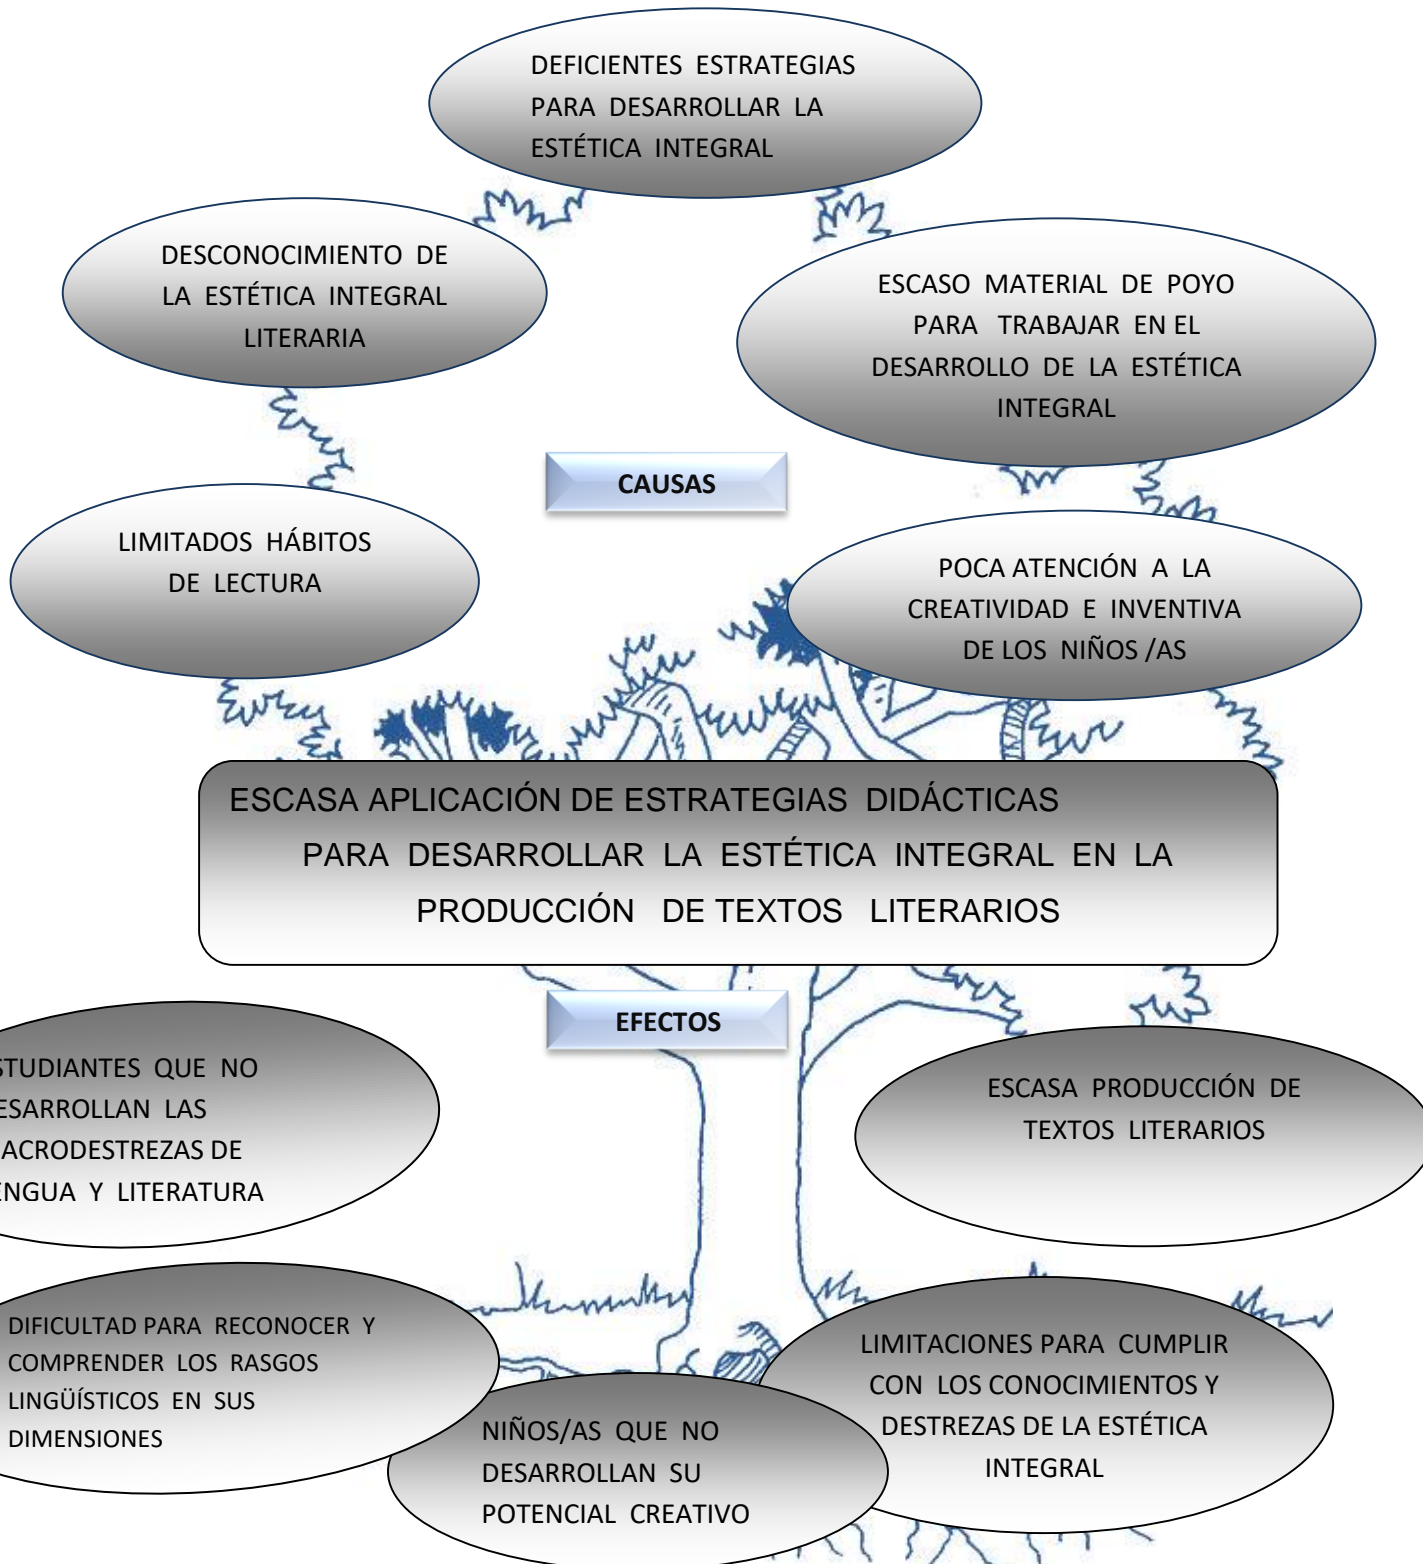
DEFICIENTES ESTRATEGIAS PARA DESARROLLAR LA ESTÉTICA INTEGRAL

DESCONOCIMIENTO DE LA ESTÉTICA INTEGRAL LITERARIA

ESCASO MATERIAL DE POYO PARA TRABAJAR EN EL DESARROLLO DE LA ESTÉTICA INTEGRAL

CAUSAS

LIMITADOS HÁBITOS DE LECTURA

POCA ATENCIÓN A LA CREATIVIDAD E INVENTIVA DE LOS NIÑOS /AS

ESCASA APLICACIÓN DE ESTRATEGIAS DIDÁCTICAS PARA DESARROLLAR LA ESTÉTICA INTEGRAL EN LA PRODUCCIÓN DE TEXTOS LITERARIOS

EFECTOS

STUDIANTES QUE NO ESARROLLAN LAS ACRODESTREZAS DE NGUA Y LITERATURA

ESCASA PRODUCCIÓN DE TEXTOS LITERARIOS

DIFICULTAD PARA RECONOCER Y COMPRENDER LOS RASGOS LINGÜÍSTICOS EN SUS DIMENSIONES

LIMITACIONES PARA CUMPLIR CON LOS CONOCIMIENTOS Y DESTREZAS DE LA ESTÉTICA INTEGRAL

NIÑOS/AS QUE NO DESARROLLAN SU POTENCIAL CREATIVO